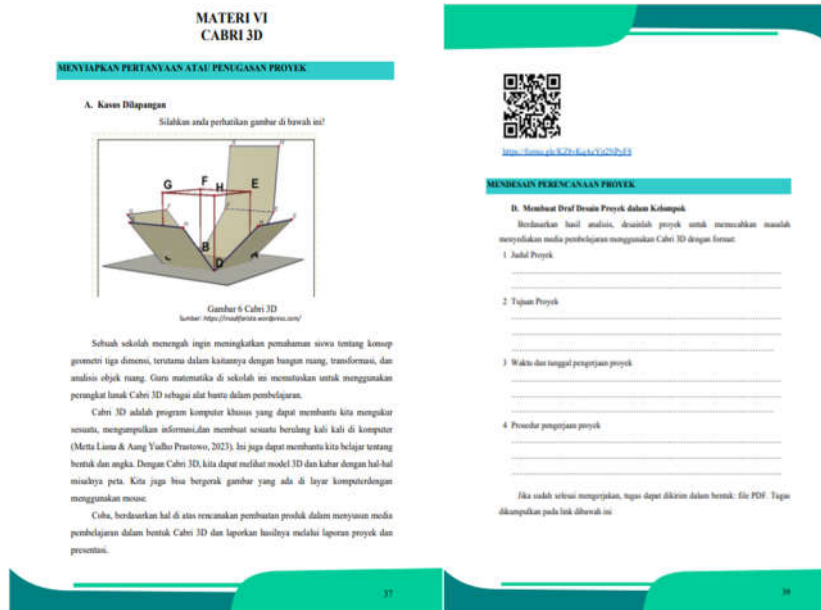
MATERI VI
CABRI 3D

MENYIAPKAN PERTANYAAN ATAU PENUGASAN PROYEK

A. Kasus Dilapangan

Silahkan anda perhatikan gambar di bawah ini!

G F H E B D

Gambar 6 Cabri 3D
Sumber: https://muddfarista.wordpress.com/

Sebuah sekolah menengah ingin meningkatkan pemahaman siswa tentang konsep geometri tiga dimensi, terutama dalam kaitannya dengan bangun ruang, transformasi, dan analisis objek ruang. Guru matematika di sekolah ini memutuskan untuk menggunakan perangkat lunak Cabri 3D sebagai alat bantu dalam pembelajaran.

Cabri 3D adalah program komputer khusus yang dapat membantu kita mengukur sesuatu, mengumpulkan informasi,dan membuat sesuatu berulang kali kali di komputer (Metta Liana & Aang Yudho Prastowo, 2023). Ini juga dapat membantu kita belajar tentang bentuk dan angka. Dengan Cabri 3D, kita dapat melihat model 3D dan kabar dengan hal-hal misalnya peta. Kita juga bisa bergerak gambar yang ada di layar komputerdengan menggunakan mouse.

Coba, berdasarkan hal di atas rencanakan pembuatan produk dalam menyusun media pembelajaran dalam bentuk Cabri 3D dan laporkan hasilnya melalui laporan proyek dan presentasi.

37

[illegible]

MENDESAIN PERENCANAAN PROYEK

D. Membuat Draf Desain Proyek dalam Kelompok

Berdasarkan hasil analisis, desainlah proyek untuk memecahkan masalah menyediakan media pembelajaran menggunakan Cabri 3D dengan format:

1 Judul Proyek

2 Tujuan Proyek

3 Waktu dan tanggal pengerjaan proyek

4 Prosedur pengerjaan proyek

Jika sudah selesai mengerjakan, tugas dapat dikirim dalam bentuk: file PDF. Tugas dikumpulkan pada link dibawah ini

39